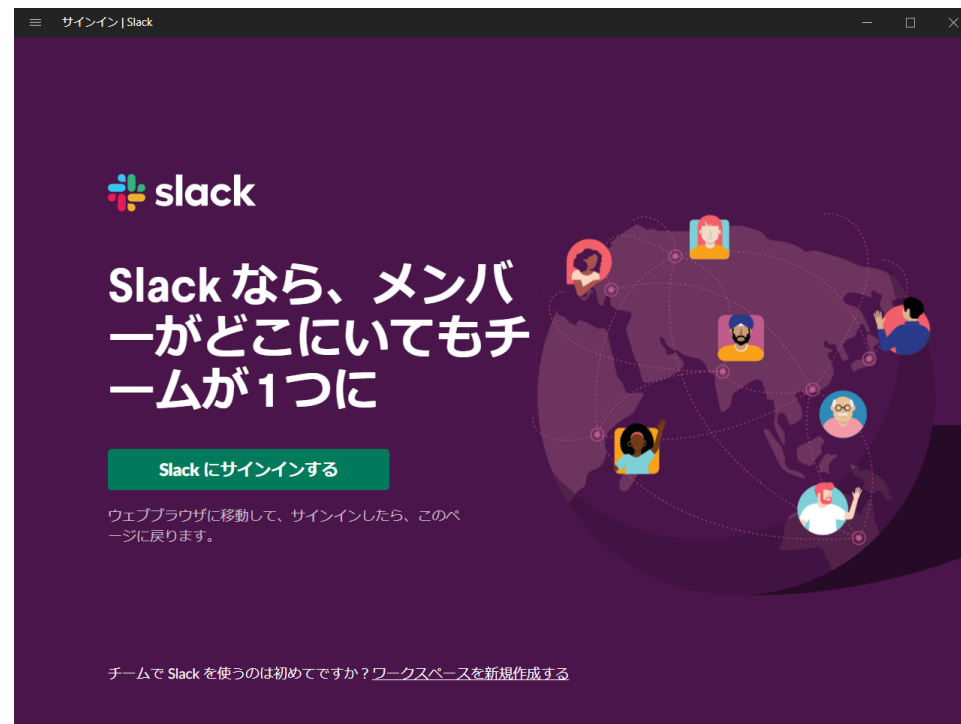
サインイン | Slack

slack

Slack なら、メンバーがどこにいてもチームが 1 つに

Slack にサインインする

ウェブブラウザに移動して、サインインしたら、このページに戻ります。

チームで Slack を使うのは初めてですか？ワークスペースを新規作成する